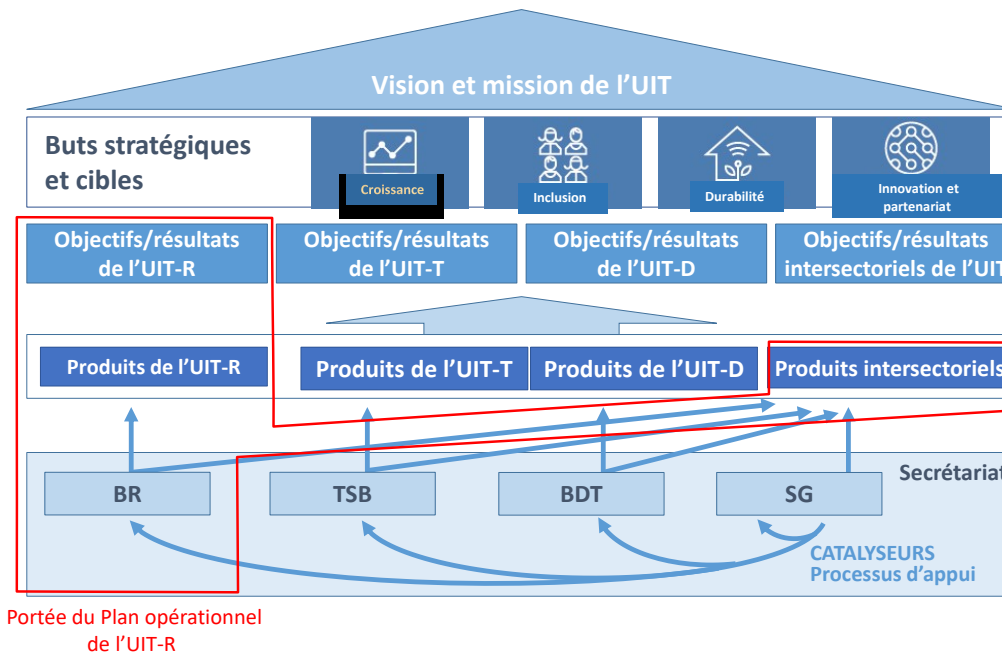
Vision et mission de l'UIT

Buts stratégiques et cibles

Croissance

Inclusion

Durabilité

Innovation et partenariat

Objectifs/résultats de l'UIT-R

Objectifs/résultats de l'UIT-T

Objectifs/résultats de l'UIT-D

Objectifs/résultats intersectoriels de l'UIT

Produits de l'UIT-R

Produits de l'UIT-T

Produits de l'UIT-D

Produits intersectoriels

Secrétariat

BR

TSB

BDT

SG

CATALYSEURS
Processus d'appui

Portée du Plan opérationnel de l'UIT-R